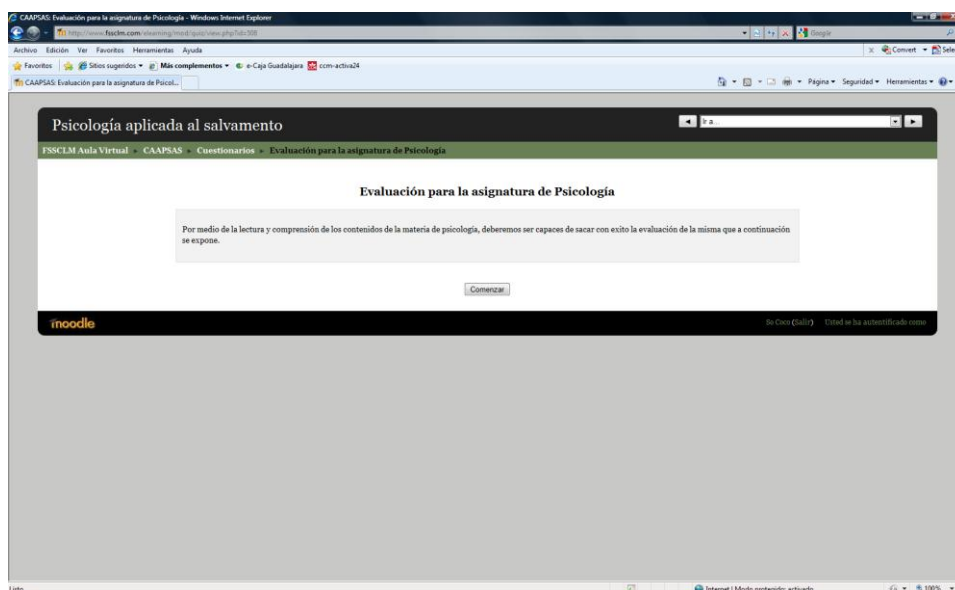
CAAPSAS: Evaluación para la asignatura de Psicología - Windows Internet Explorer

http://www.fssclm.com/elearning/mod/quiz/view.php?id=308

Google

Archivo Edición Ver Favoritos Herramientas Ayuda

Convert Sele

Favoritos Sitios sugeridos Más complementos e-Caja Guadalajara ccm-activa24

CAAPSAS: Evaluación para la asignatura de Psicol...

Página Seguridad Herramientas

Psicología aplicada al salvamento

Ir a...

FSSCLM Aula Virtual ▸ CAAPSAS ▸ Cuestionarios ▸ Evaluación para la asignatura de Psicología

Evaluación para la asignatura de Psicología

Por medio de la lectura y comprensión de los contenidos de la materia de psicología, deberemos ser capaces de sacar con exito la evaluación de la misma que a continuación se expone.

Comenzar

moodle

Usted se ha autentificado como Su Coco (Salir)

Listo

Internet | Modo protegido: activado

100%